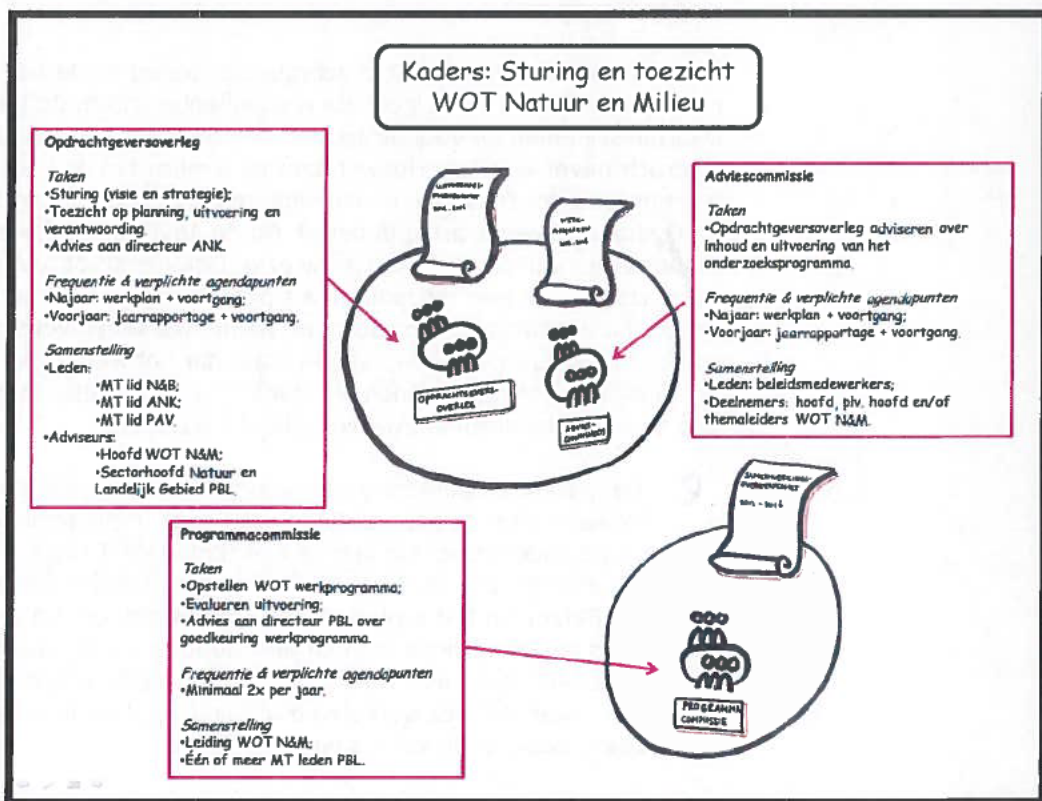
Kaders: Sturing en toezicht WOT Natuur en Milieu

Opdrachtgeversoverleg

Taken
•Sturing (visie en strategie);
•Toezicht op planning, uitvoering en verantwoording
•Advies aan directeur ANK.

Frequentie & verplichte agendapunten
•Najaar: werkplan + voortgang;
•Voorjaar: jaarrapportage + voortgang.

Samenstelling
•Leden:
•MT lid N&B;
•MT lid ANK;
•MT lid PAV.
•Adviseurs:
•Hoofd WOT N&M;
•Sectorhoofd Natuur en Landelijk Gebied PBL.

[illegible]

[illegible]

OPDRACHTGEVERS-OVERLEG

ADVIES-COMMISSIE

Adviescommissie

Taken
•Opdrachtgeversoverleg adviseren over inhoud en uitvoering van het onderzoeksprogramma.

Frequentie & verplichte agendapunten
•Najaar: werkplan + voortgang;
•Voorjaar: jaarrapportage + voortgang.

Samenstelling
•Leden: beleidsmedewerkers;
•Deelnemers: hoofd, plv. hoofd en/of themaleiders WOT N&M.

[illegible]

Programmacommissie

Taken
•Opstellen WOT werkprogramma;
•Evalueren uitvoering;
•Advies aan directeur PBL over goedkeuring werkprogramma.

Frequentie & verplichte agendapunten
•Minimaal 2x per jaar.

Samenstelling
•Leiding WOT N&M;
•Eén of meer MT leden PBL.

PROGRAMMA COMMISSIE